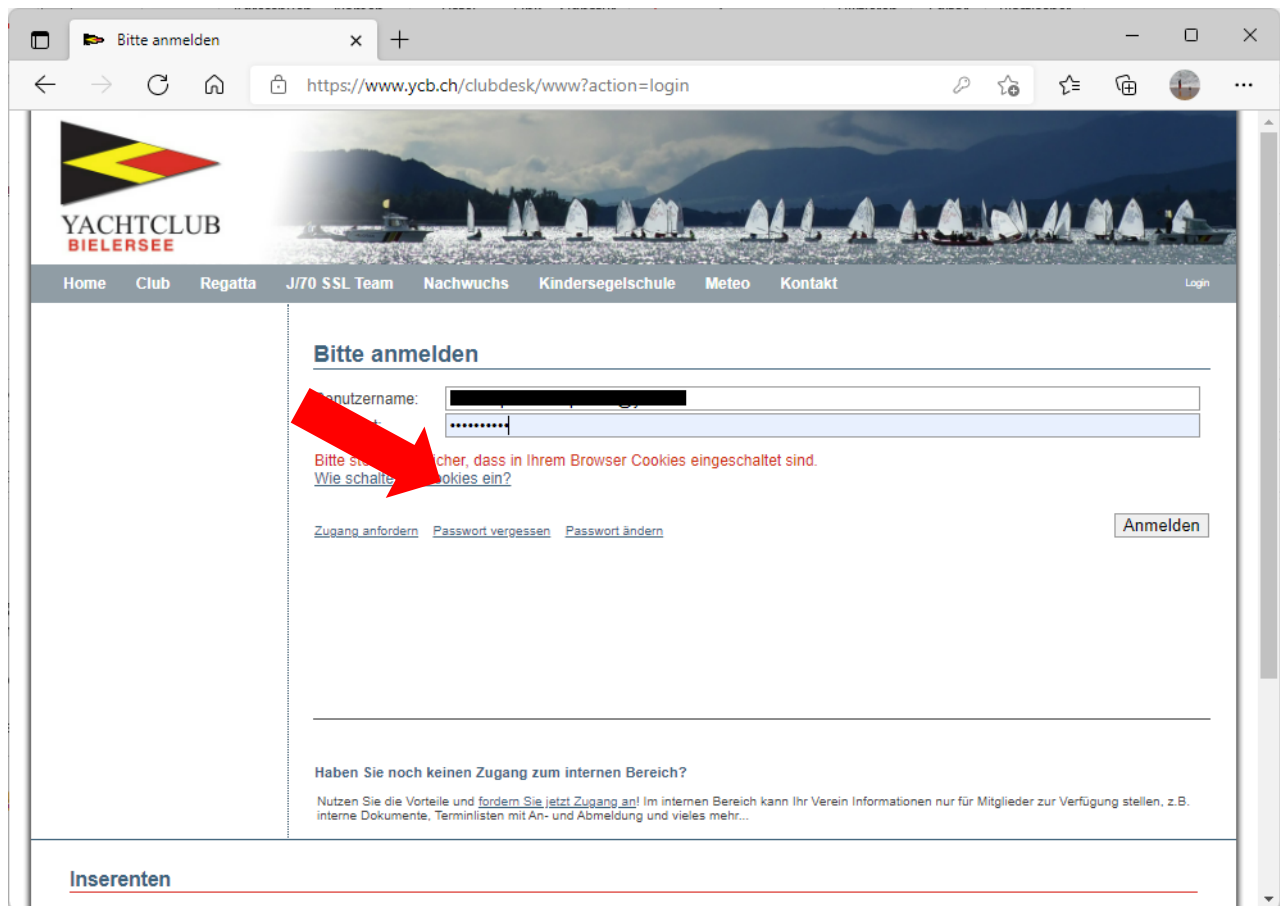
Bitte anmelden

https://www.ycb.ch/clubdesk/www?action=login

YACHTCLUB
BIELERSEE

Home Club Regatta J/70 SSL Team Nachwuchs Kindersegelschule Meteo Kontakt Login

Bitte anmelden

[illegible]nutzername: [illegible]
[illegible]: ••••••••••

Bitte st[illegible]cher, dass in Ihrem Browser Cookies eingeschaltet sind.
Wie schalte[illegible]ookies ein?

Zugang anfordern Passwort vergessen Passwort ändern

Anmelden

Haben Sie noch keinen Zugang zum internen Bereich?

Nutzen Sie die Vorteile und fordern Sie jetzt Zugang an! Im internen Bereich kann Ihr Verein Informationen nur für Mitglieder zur Verfügung stellen, z.B. interne Dokumente, Terminlisten mit An- und Abmeldung und vieles mehr...

Inserenten